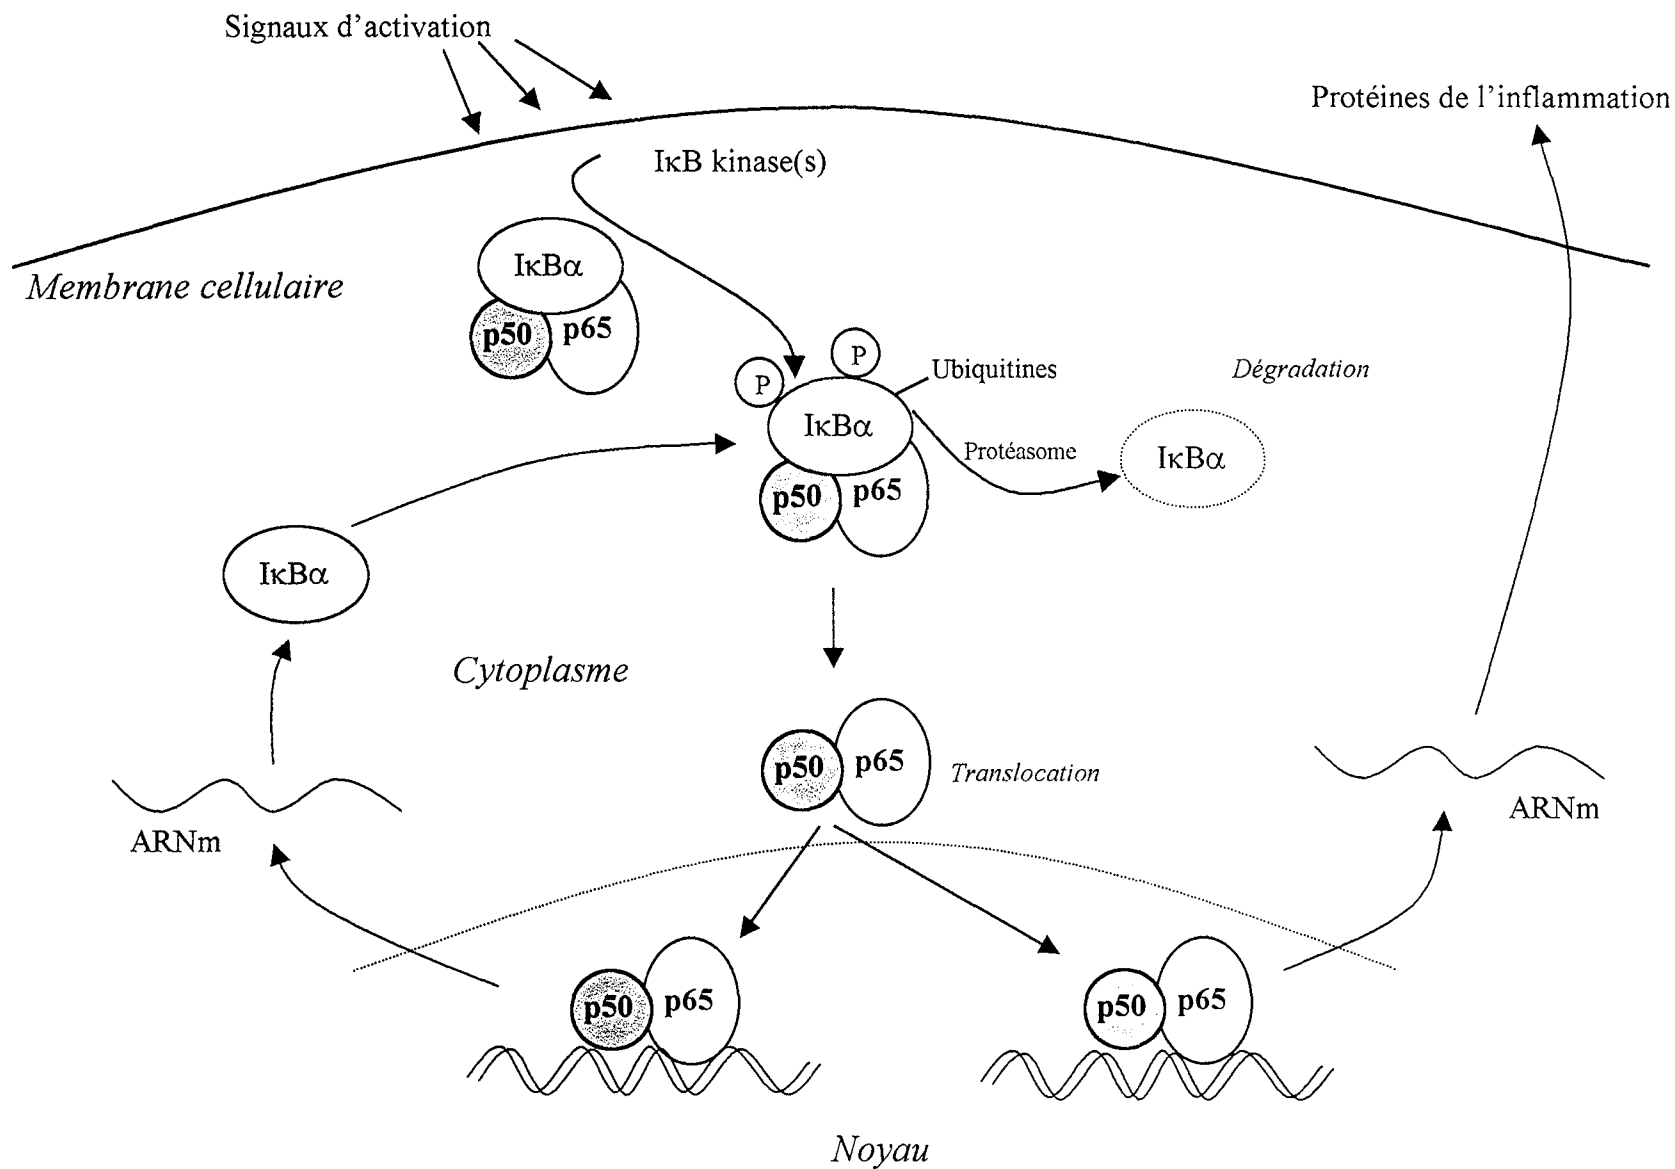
Signaux d'activation

Protéines de l'inflammation

IκB kinase(s)

Membrane cellulaire

IκBα

p50

p65

P

P

Ubiquitines

Dégradation

IκBα

Protéasome

IκBα

p50

p65

IκBα

Cytoplasme

p50

p65

Translocation

ARNm

ARNm

p50

p65

p50

p65

Noyau